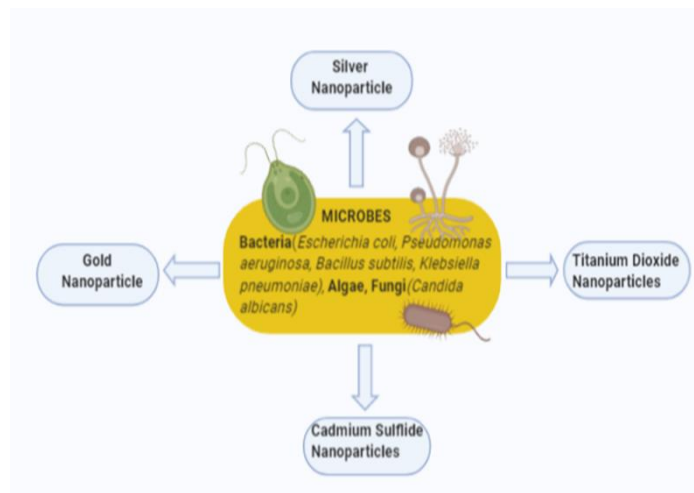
Silver Nanoparticle

MICROBES

Bacteria(Escherichia coli, Pseudomonas aeruginosa, Bacillus subtilis, Klebsiella pneumoniae), Algae, Fungi(Candida albicans)

Gold Nanoparticle

Titanium Dioxide Nanoparticles

Cadmium Sulflide Nanoparticles